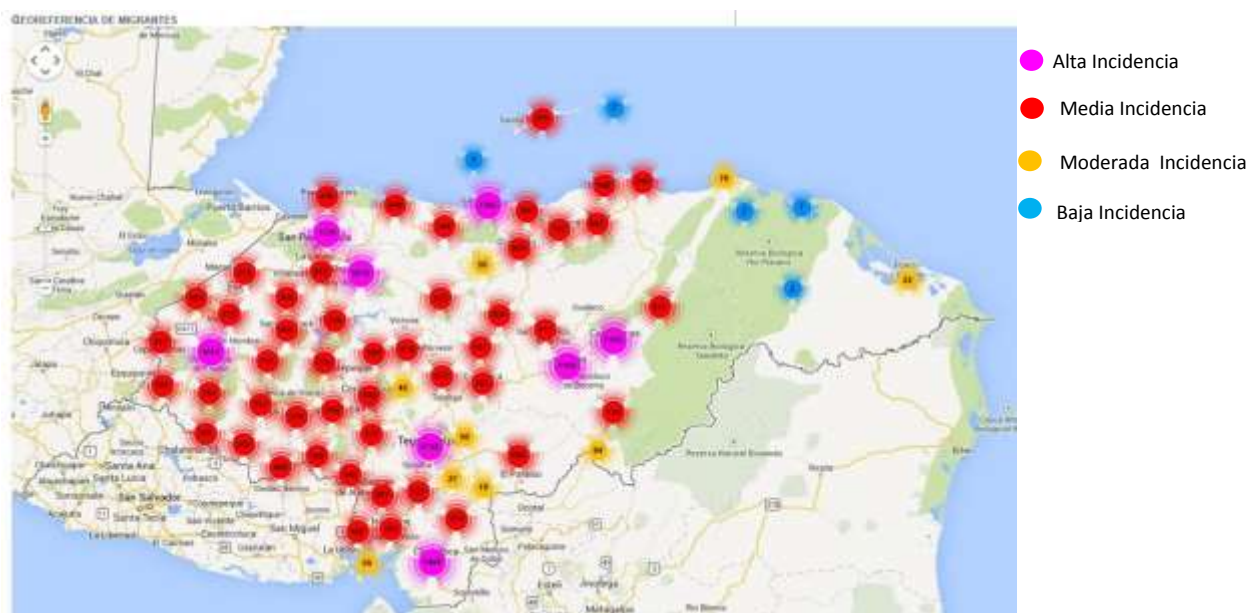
GEOREFERENCIA DE MIGRANTES

Alta Incidencia
Media Incidencia
Moderada Incidencia
Baja Incidencia

Puerto Barrios
San Pedro Sula
Tegucigalpa
Santa Ana
San Salvador
Santa Tecla
San Miguel
Chinandega
Choluteca
El Paraíso
Danlí
Reserva Biológica Río Plátano
Reserva Biológica Tawahka
Reserva Natural Bosawás
Mosquitos